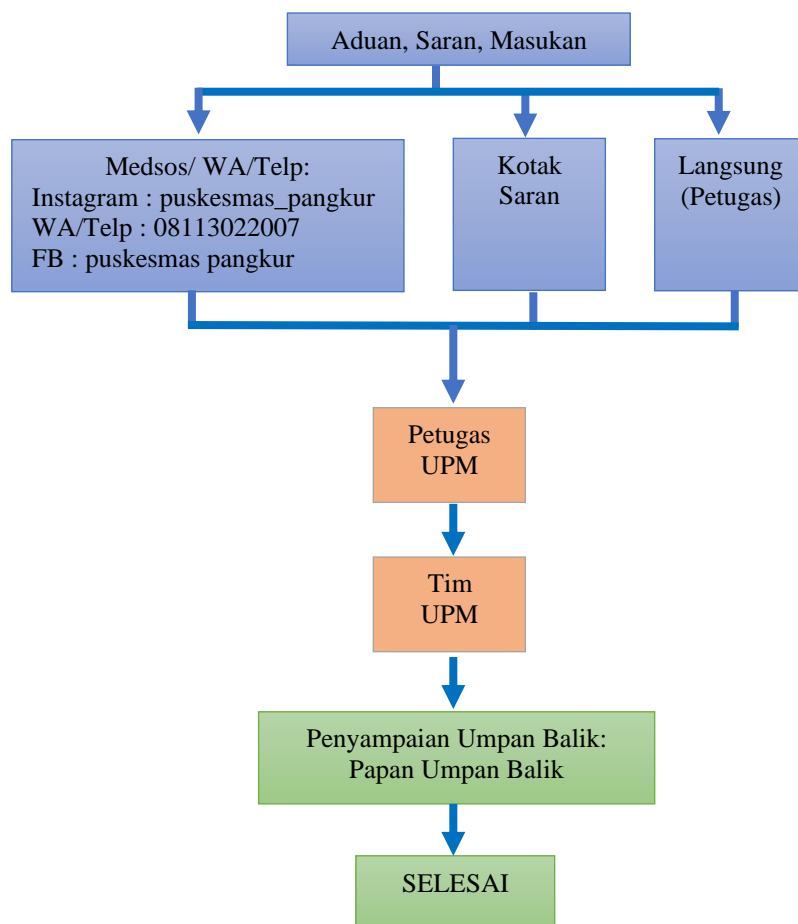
Aduan, Saran, Masukan

Medsos/ WA/Telp:
Instagram : puskesmas_pangkur
WA/Telp : 08113022007
FB : puskesmas pangkur

Kotak Saran

Langsung (Petugas)

Petugas UPM

Tim UPM

Penyampaian Umpan Balik:
Papan Umpan Balik

SELESAI